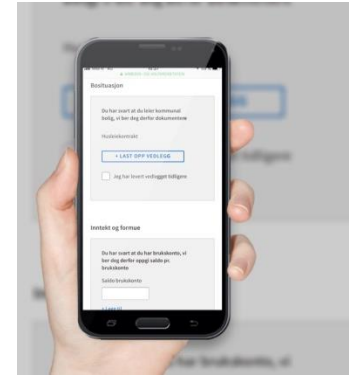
Bosituasjon

Du har svart at du leier kommunal bolig, vi ber deg derfor dokumentere:

Husleiekontrakt

+ LAST OPP VEDLEGG

Jeg har levert vedlegget tidligere

Inntekt og formue

Du har svart at du har brukskonto, vi ber deg derfor oppgi saldo på brukskonto

Saldo brukskonto

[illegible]